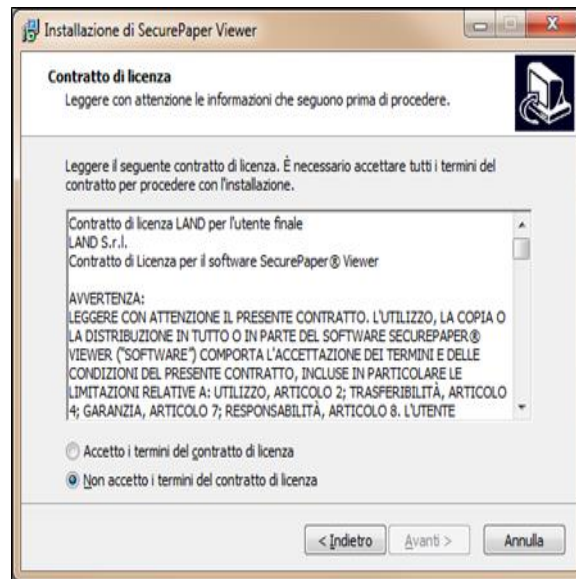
Installazione di SecurePaper Viewer

Contratto di licenza
Leggere con attenzione le informazioni che seguono prima di procedere.

Leggere il seguente contratto di licenza. È necessario accettare tutti i termini del contratto per procedere con l'installazione.

Contratto di licenza LAND per l'utente finale
LAND S.r.l.
Contratto di Licenza per il software SecurePaper® Viewer

AVVERTENZA:
LEGGERE CON ATTENZIONE IL PRESENTE CONTRATTO. L'UTILIZZO, LA COPIA O LA DISTRIBUZIONE IN TUTTO O IN PARTE DEL SOFTWARE SECUREPAPER® VIEWER ("SOFTWARE") COMPORTA L'ACCETTAZIONE DEI TERMINI E DELLE CONDIZIONI DEL PRESENTE CONTRATTO, INCLUSE IN PARTICOLARE LE LIMITAZIONI RELATIVE A: UTILIZZO, ARTICOLO 2; TRASFERIBILITÀ, ARTICOLO 4; GARANZIA, ARTICOLO 7; RESPONSABILITÀ, ARTICOLO 8. L'UTENTE

Accetto i termini del contratto di licenza
Non accetto i termini del contratto di licenza

< Indietro
Avanti >
Annulla